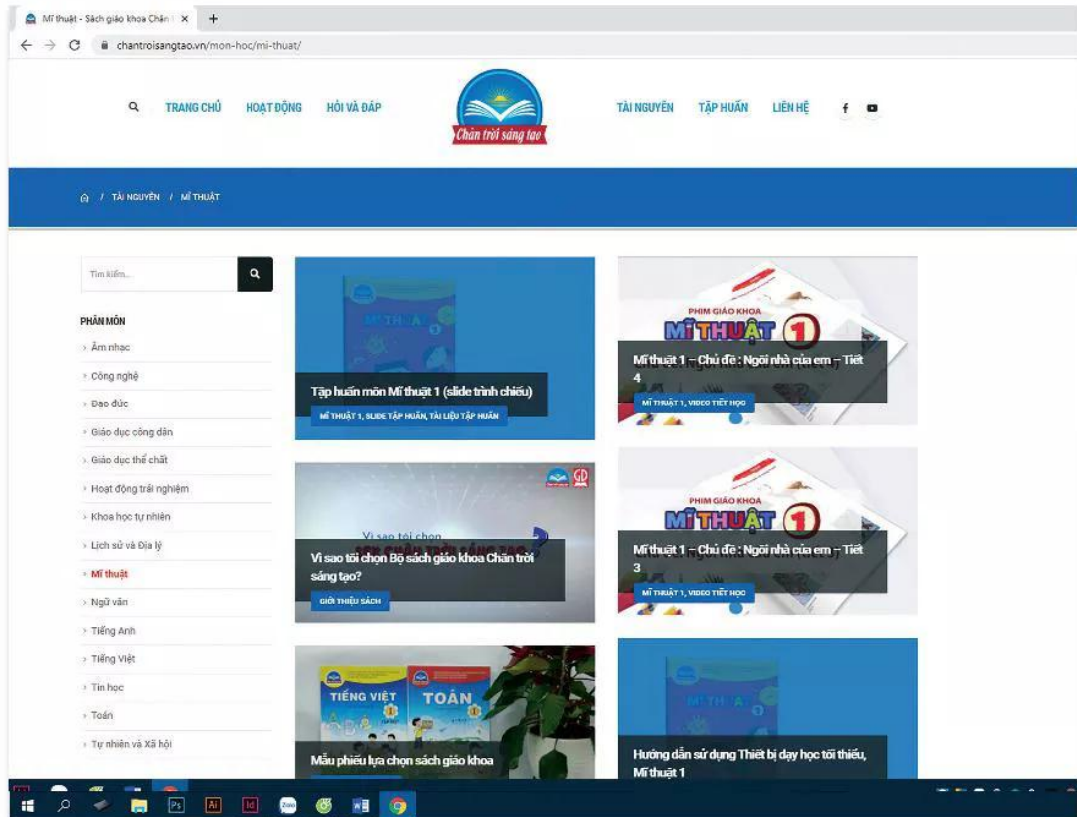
Mĩ thuật - Sách giáo khoa Chân t ×

chantroisangtao.vn/mon-hoc/mi-thuat/

TRANG CHỦ HOẠT ĐỘNG HỎI VÀ ĐÁP

Chân trời sáng tạo

TÀI NGUYÊN TẬP HUẤN LIÊN HỆ

/ TÀI NGUYÊN / MĨ THUẬT

Tìm kiếm...

PHÂN MÔN

Âm nhạc
Công nghệ
Đạo đức
Giáo dục công dân
Giáo dục thể chất
Hoạt động trải nghiệm
Khoa học tự nhiên
Lịch sử và Địa lý
Mĩ thuật
Ngữ văn
Tiếng Anh
Tiếng Việt
Tin học
Toán
Tự nhiên và Xã hội

MĨ THUẬT

Tập huấn môn Mĩ thuật 1 (slide trình chiếu)
MĨ THUẬT 1, SLIDE TẬP HUẤN, TÀI LIỆU TẬP HUẤN

PHIM GIÁO KHOA
MĨ THUẬT 1

Mĩ thuật 1 – Chủ đề : Ngôi nhà của em – Tiết 4
MĨ THUẬT 1, VIDEO TIẾT HỌC

Vì sao tôi chọn

Vì sao tôi chọn Bộ sách giáo khoa Chân trời sáng tạo?
GIỚI THIỆU SÁCH

PHIM GIÁO KHOA
MĨ THUẬT 1

Mĩ thuật 1 – Chủ đề : Ngôi nhà của em – Tiết 3
MĨ THUẬT 1, VIDEO TIẾT HỌC

TIẾNG VIỆT
TOÁN

Mẫu phiếu lựa chọn sách giáo khoa

MĨ THUẬT

Hướng dẫn sử dụng Thiết bị dạy học tối thiểu, Mĩ thuật 1